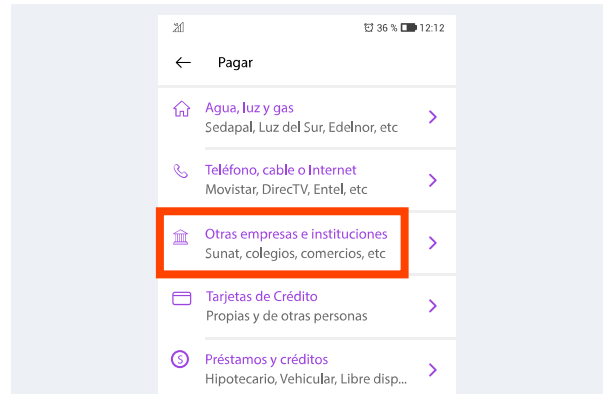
36 % 12:12

Pagar

Agua, luz y gas
Sedapal, Luz del Sur, Edelnor, etc

Teléfono, cable o Internet
Movistar, DirecTV, Entel, etc

Otras empresas e instituciones
Sunat, colegios, comercios, etc

Tarjetas de Crédito
Propias y de otras personas

S
Préstamos y créditos
Hipotecario, Vehicular, Libre disp...